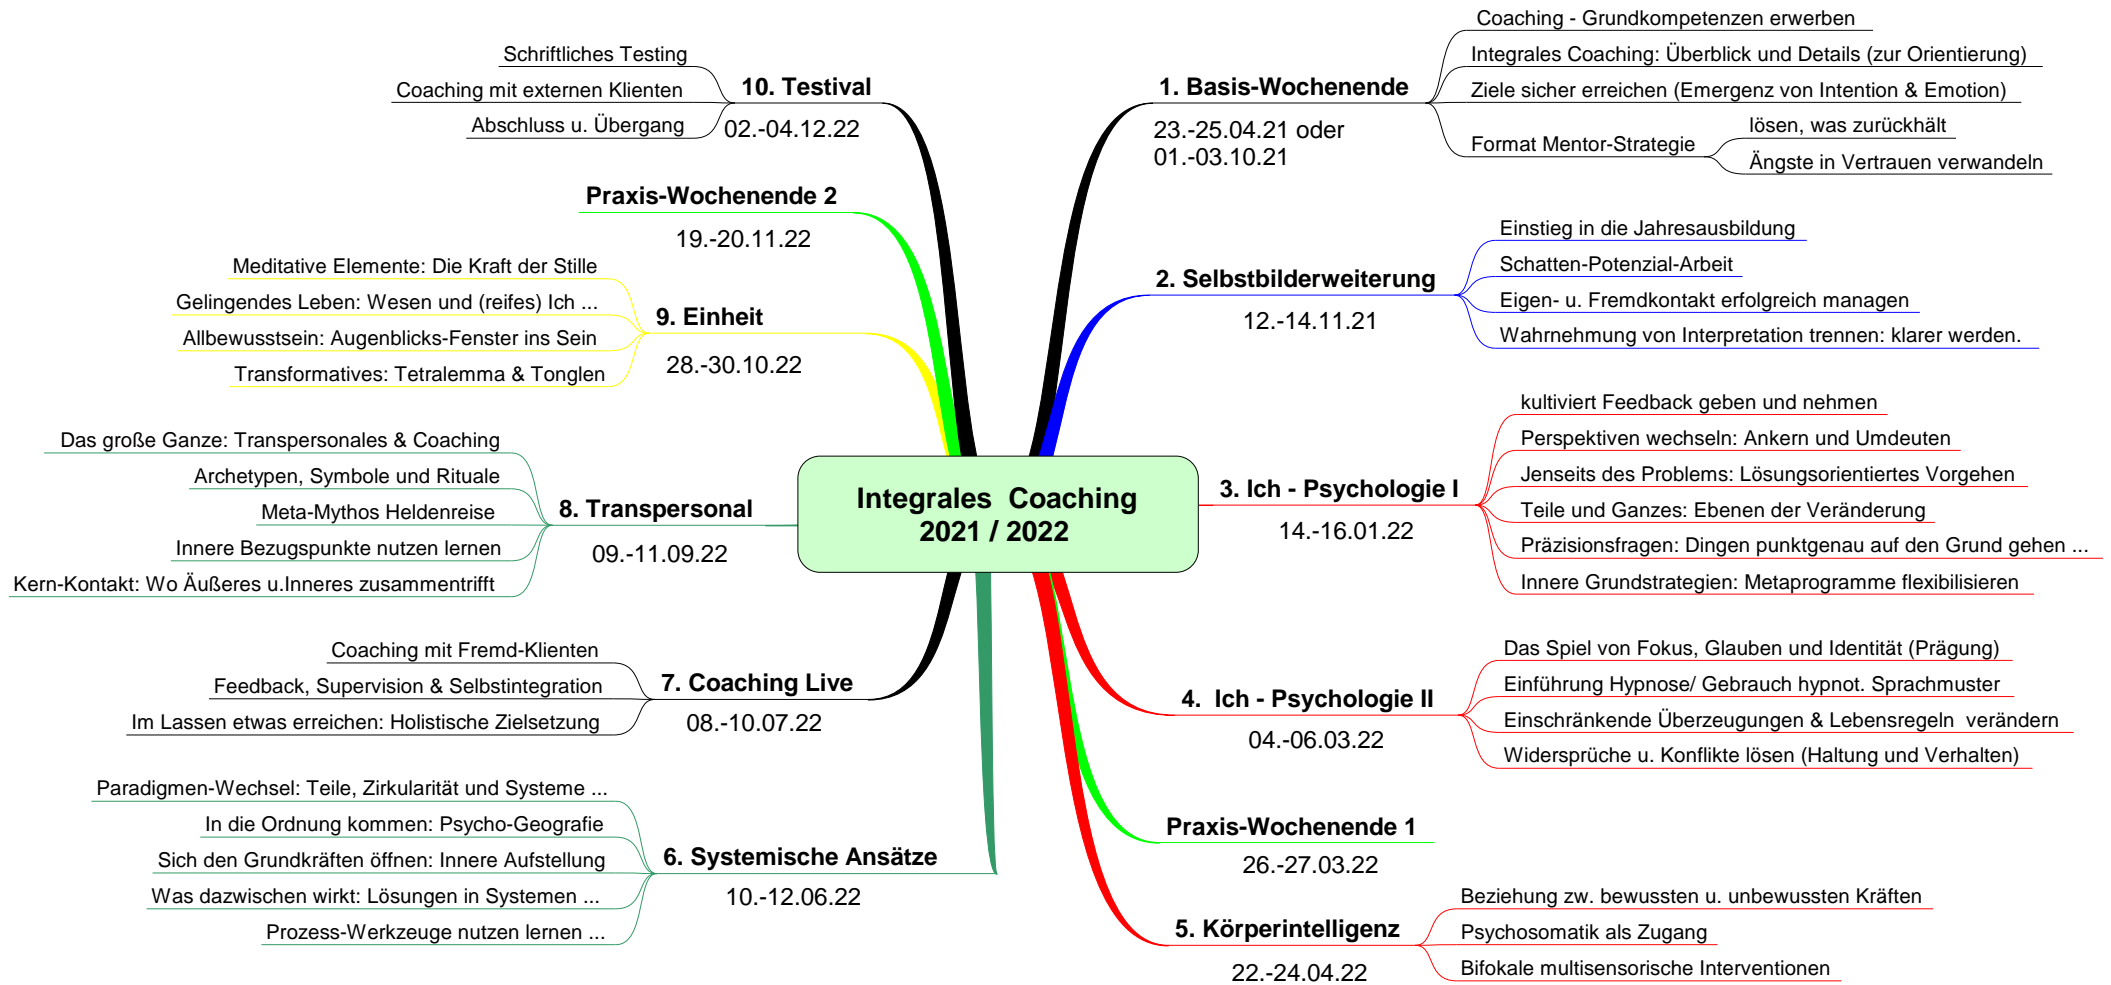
Integrales Coaching 2021 / 2022

1. Basis-Wochenende
23.-25.04.21 oder 01.-03.10.21
Coaching - Grundkompetenzen erwerben
Integrales Coaching: Überblick und Details (zur Orientierung)
Ziele sicher erreichen (Emergenz von Intention & Emotion)
Format Mentor-Strategie
lösen, was zurückhält
Ängste in Vertrauen verwandeln

2. Selbstbilderweiterung
12.-14.11.21
Einstieg in die Jahresausbildung
Schatten-Potenzial-Arbeit
Eigen- u. Fremdkontakt erfolgreich managen
Wahrnehmung von Interpretation trennen: klarer werden.

3. Ich - Psychologie I
14.-16.01.22
kultiviert Feedback geben und nehmen
Perspektiven wechseln: Ankern und Umdeuten
Jenseits des Problems: Lösungsorientiertes Vorgehen
Teile und Ganzes: Ebenen der Veränderung
Präzisionsfragen: Dingen punktgenau auf den Grund gehen ...
Innere Grundstrategien: Metaprogramme flexibilisieren

4. Ich - Psychologie II
04.-06.03.22
Das Spiel von Fokus, Glauben und Identität (Prägung)
Einführung Hypnose/ Gebrauch hypnot. Sprachmuster
Einschränkende Überzeugungen & Lebensregeln verändern
Widersprüche u. Konflikte lösen (Haltung und Verhalten)

Praxis-Wochenende 1
26.-27.03.22

5. Körperintelligenz
22.-24.04.22
Beziehung zw. bewussten u. unbewussten Kräften
Psychosomatik als Zugang
Bifokale multisensorische Interventionen

6. Systemische Ansätze
10.-12.06.22
Paradigmen-Wechsel: Teile, Zirkularität und Systeme ...
In die Ordnung kommen: Psycho-Geografie
Sich den Grundkräften öffnen: Innere Aufstellung
Was dazwischen wirkt: Lösungen in Systemen ...
Prozess-Werkzeuge nutzen lernen ...

7. Coaching Live
08.-10.07.22
Coaching mit Fremd-Klienten
Feedback, Supervision & Selbstintegration
Im Lassen etwas erreichen: Holistische Zielsetzung

8. Transpersonal
09.-11.09.22
Das große Ganze: Transpersonales & Coaching
Archetypen, Symbole und Rituale
Meta-Mythos Heldenreise
Innere Bezugspunkte nutzen lernen
Kern-Kontakt: Wo Äußeres u.Inneres zusammentrifft

9. Einheit
28.-30.10.22
Meditative Elemente: Die Kraft der Stille
Gelingendes Leben: Wesen und (reifes) Ich ...
Allbewusstsein: Augenblicks-Fenster ins Sein
Transformatives: Tetralemma & Tonglen

Praxis-Wochenende 2
19.-20.11.22

10. Testival
02.-04.12.22
Schriftliches Testing
Coaching mit externen Klienten
Abschluss u. Übergang